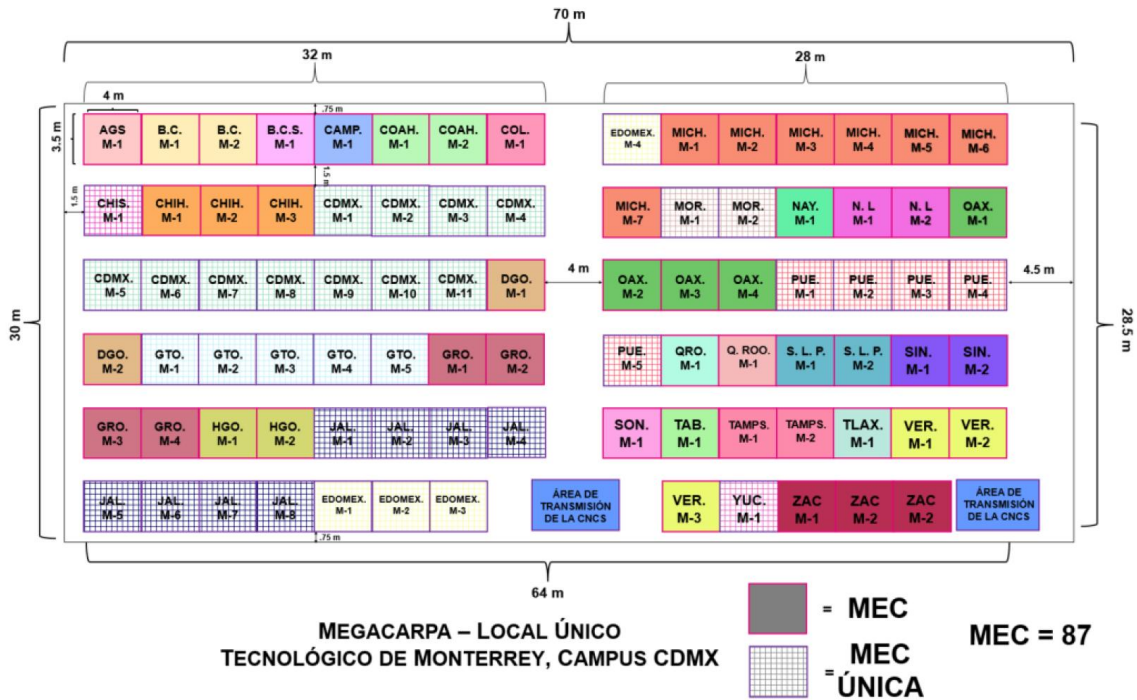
70 m

32 m

28 m

4 m

.75 m

3.5 m

AGS M-1 | B.C. M-1 | B.C. M-2 | B.C.S. M-1 | CAMP. M-1 | COAH. M-1 | COAH. M-2 | COL. M-1

EDOMEX. M-4 | MICH. M-1 | MICH. M-2 | MICH. M-3 | MICH. M-4 | MICH. M-5 | MICH. M-6

1.5 m

1.5 m

CHIS. M-1 | CHIH. M-1 | CHIH. M-2 | CHIH. M-3 | CDMX. M-1 | CDMX. M-2 | CDMX. M-3 | CDMX. M-4

MICH. M-7 | MOR. M-1 | MOR. M-2 | NAY. M-1 | N. L M-1 | N. L M-2 | OAX. M-1

CDMX. M-5 | CDMX. M-6 | CDMX. M-7 | CDMX. M-8 | CDMX. M-9 | CDMX. M-10 | CDMX. M-11 | DGO. M-1

4 m

OAX. M-2 | OAX. M-3 | OAX. M-4 | PUE. M-1 | PUE. M-2 | PUE. M-3 | PUE. M-4

4.5 m

30 m

28.5 m

DGO. M-2 | GTO. M-1 | GTO. M-2 | GTO. M-3 | GTO. M-4 | GTO. M-5 | GRO. M-1 | GRO. M-2

PUE. M-5 | QRO. M-1 | Q. ROO. M-1 | S. L. P. M-1 | S. L. P. M-2 | SIN. M-1 | SIN. M-2

GRO. M-3 | GRO. M-4 | HGO. M-1 | HGO. M-2 | JAL. M-1 | JAL. M-2 | JAL. M-3 | JAL. M-4

SON. M-1 | TAB. M-1 | TAMPS. M-1 | TAMPS. M-2 | TLAX. M-1 | VER. M-1 | VER. M-2

JAL. M-5 | JAL. M-6 | JAL. M-7 | JAL. M-8 | EDOMEX. M-1 | EDOMEX. M-2 | EDOMEX. M-3

ÁREA DE TRANSMISIÓN DE LA CNCS

VER. M-3 | YUC. M-1 | ZAC M-1 | ZAC M-2 | ZAC M-2

ÁREA DE TRANSMISIÓN DE LA CNCS

.75 m

64 m

MEGACARPA – LOCAL ÚNICO
TECNOLÓGICO DE MONTERREY, CAMPUS CDMX

= MEC

= MEC ÚNICA

MEC = 87